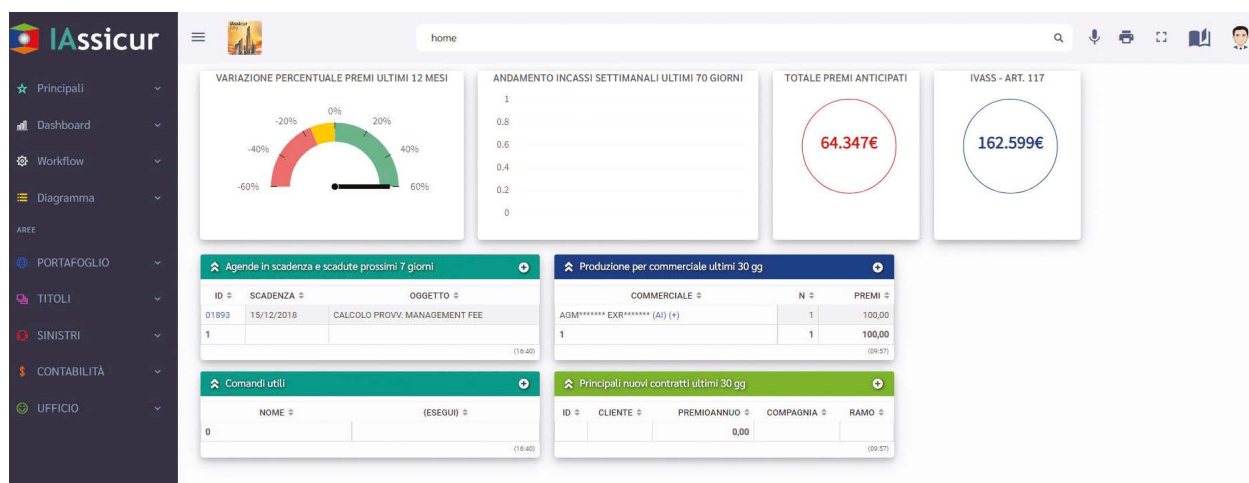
IAssicur

home

Principali
Dashboard
Workflow
Diagramma
AREE
PORTAFOGLIO
TITOLI
SINISTRI
CONTABILITÀ
UFFICIO

VARIAZIONE PERCENTUALE PREMI ULTIMI 12 MESI

-60% -40% -20% 0% 20% 40% 60%

ANDAMENTO INCASSI SETTIMANALI ULTIMI 70 GIORNI

1
0.8
0.6
0.4
0.2
0

TOTALE PREMI ANTICIPATI

64.347€

IVASS - ART. 117

162.599€

Agende in scadenza e scadute prossimi 7 giorni

| ID | SCADENZA | OGGETTO |
|---|---|---|
| 01893 | 15/12/2018 | CALCOLO PROVV. MANAGEMENT FEE |
| 1 | | |

(16:40)

Produzione per commerciale ultimi 30 gg

| COMMERCIALE | N | PREMI |
|---|---|---|
| AGM******* EXR******* (AI) (+) | 1 | 100,00 |
| 1 | 1 | 100,00 |

(09:57)

Comandi utili

| NOME | (ESEGUI) |
|---|---|
| 0 | |

(16:40)

Principali nuovi contratti ultimi 30 gg

| ID | CLIENTE | PREMIOANNUO | COMPAGNIA | RAMO |
|---|---|---|---|---|
| | | 0,00 | | |

(09:57)